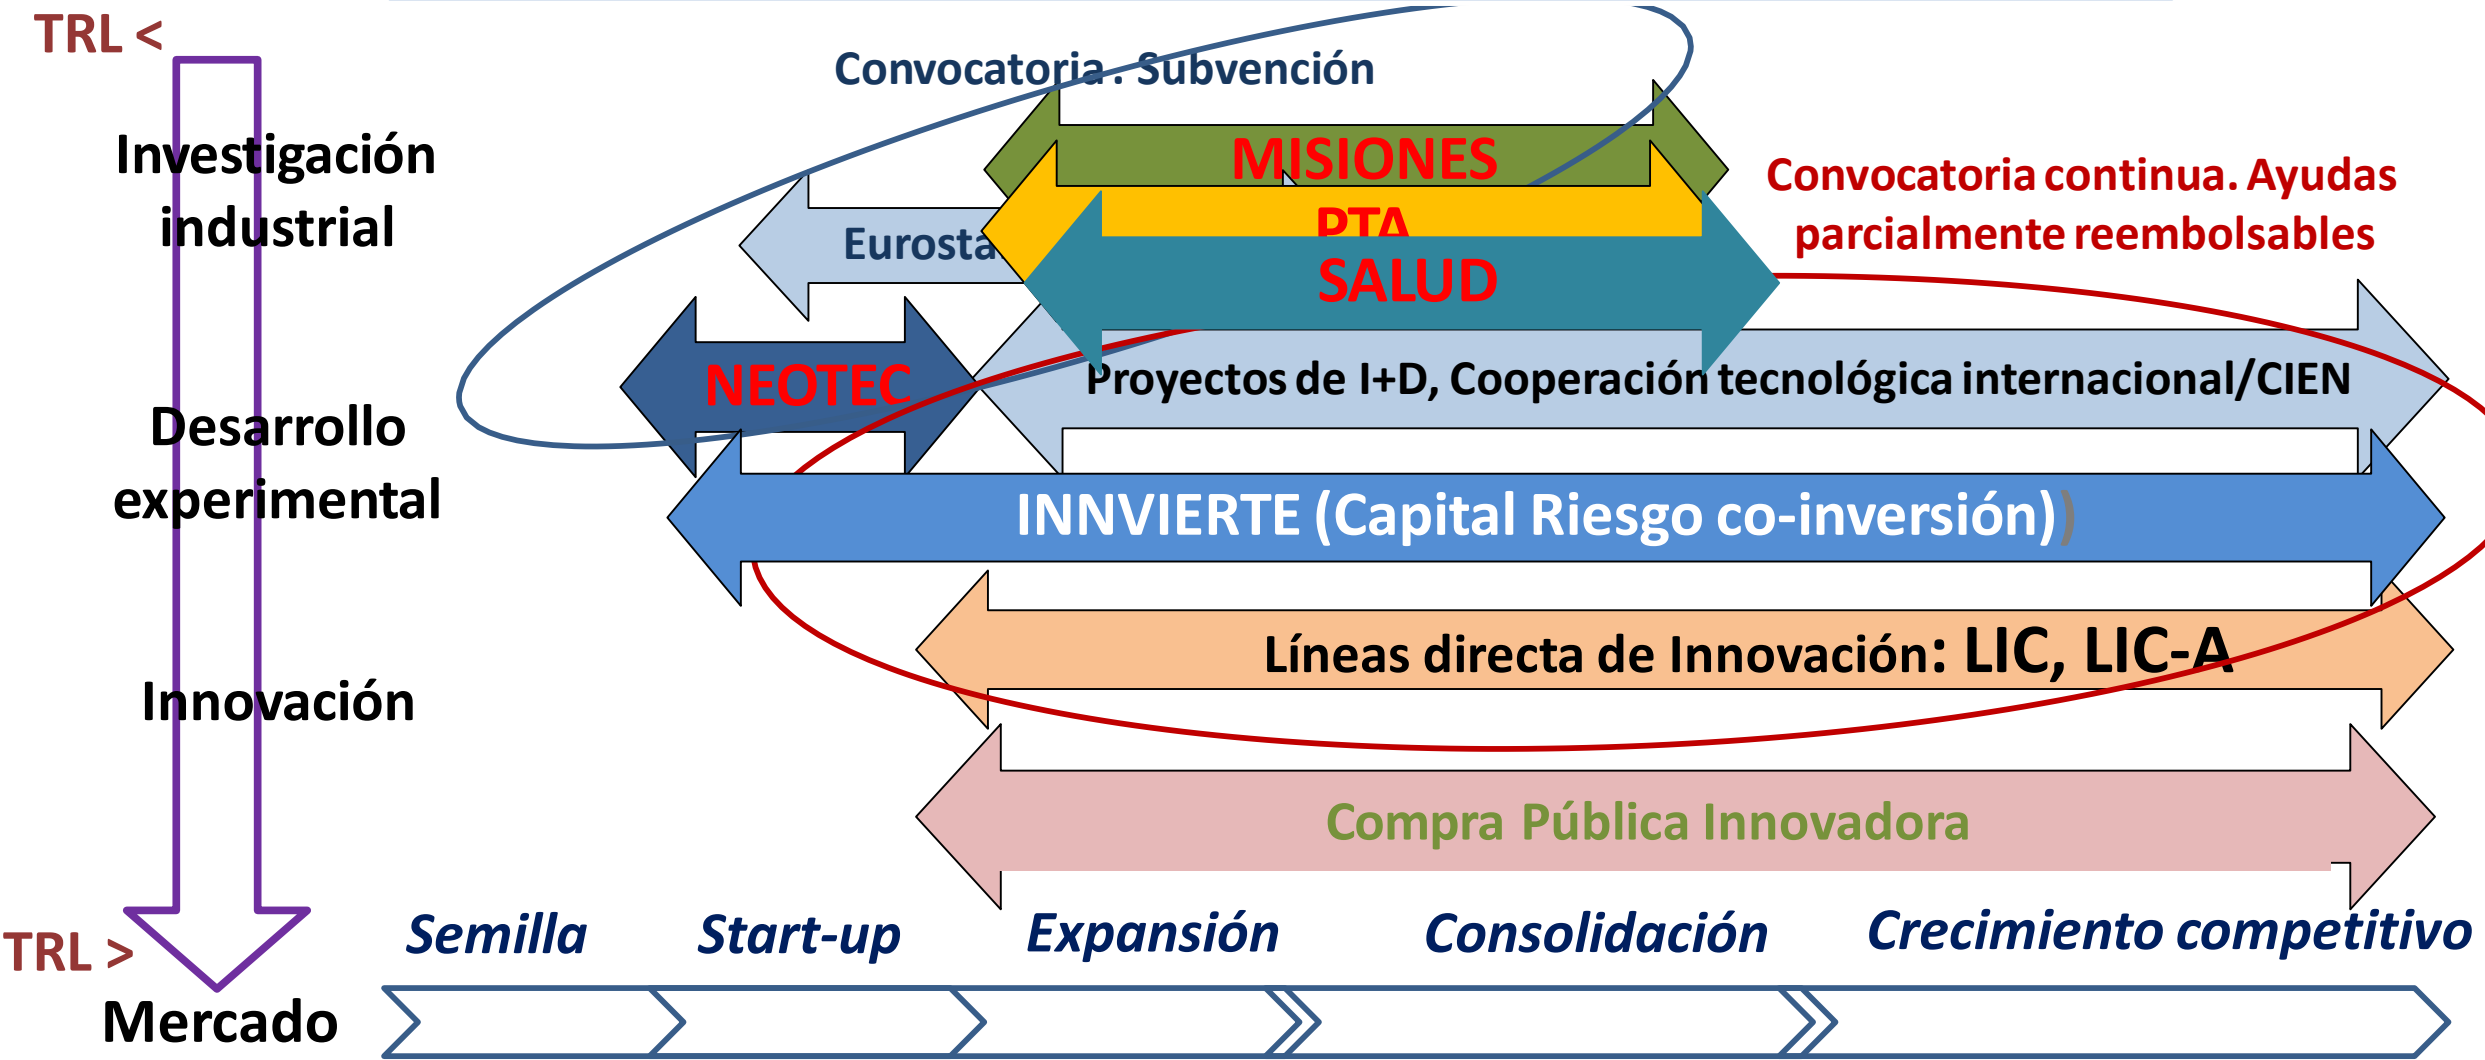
TRL <

Investigación industrial

Desarrollo experimental

Innovación

TRL >

Mercado

Convocatoria : Subvención

MISIONES

PTA

Eurosta

SALUD

Convocatoria continua. Ayudas parcialmente reembolsables

NEOTEC

Proyectos de I+D, Cooperación tecnológica internacional/CIEN

INNVIERTE (Capital Riesgo co-inversión))

Líneas directa de Innovación: LIC, LIC-A

Compra Pública Innovadora

Semilla

Start-up

Expansión

Consolidación

Crecimiento competitivo